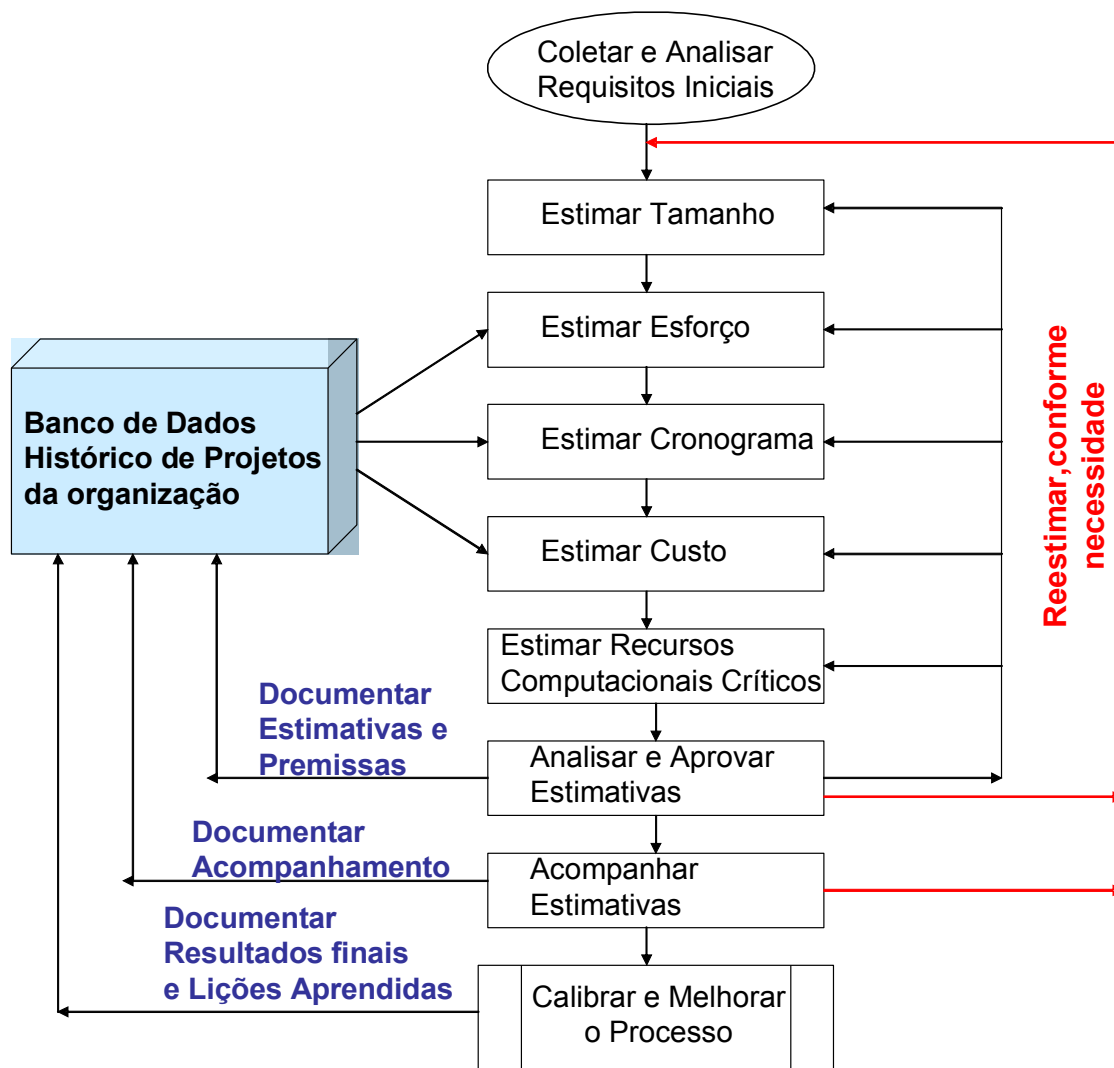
Coletar e Analisar Requisitos Iniciais

Estimar Tamanho

Estimar Esforço

Estimar Cronograma

Estimar Custo

Estimar Recursos Computacionais Críticos

Analisar e Aprovar Estimativas

Acompanhar Estimativas

Calibrar e Melhorar o Processo

Banco de Dados Histórico de Projetos da organização

Documentar Estimativas e Premissas

Documentar Acompanhamento

Documentar Resultados finais e Lições Aprendidas

Reestimar,conforme necessidade